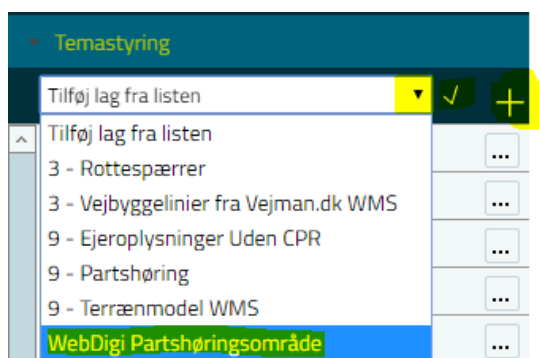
Temastyring

Tilføj lag fra listen

Tilføj lag fra listen
3 - Rottespærrer
3 - Vejbyggelinier fra Vejman.dk WMS
9 - Ejeroplysninger Uden CPR
9 - Partshøring
9 - Terrænmodel WMS
WebDigi Partshøringsområde

...
...
...
...
...